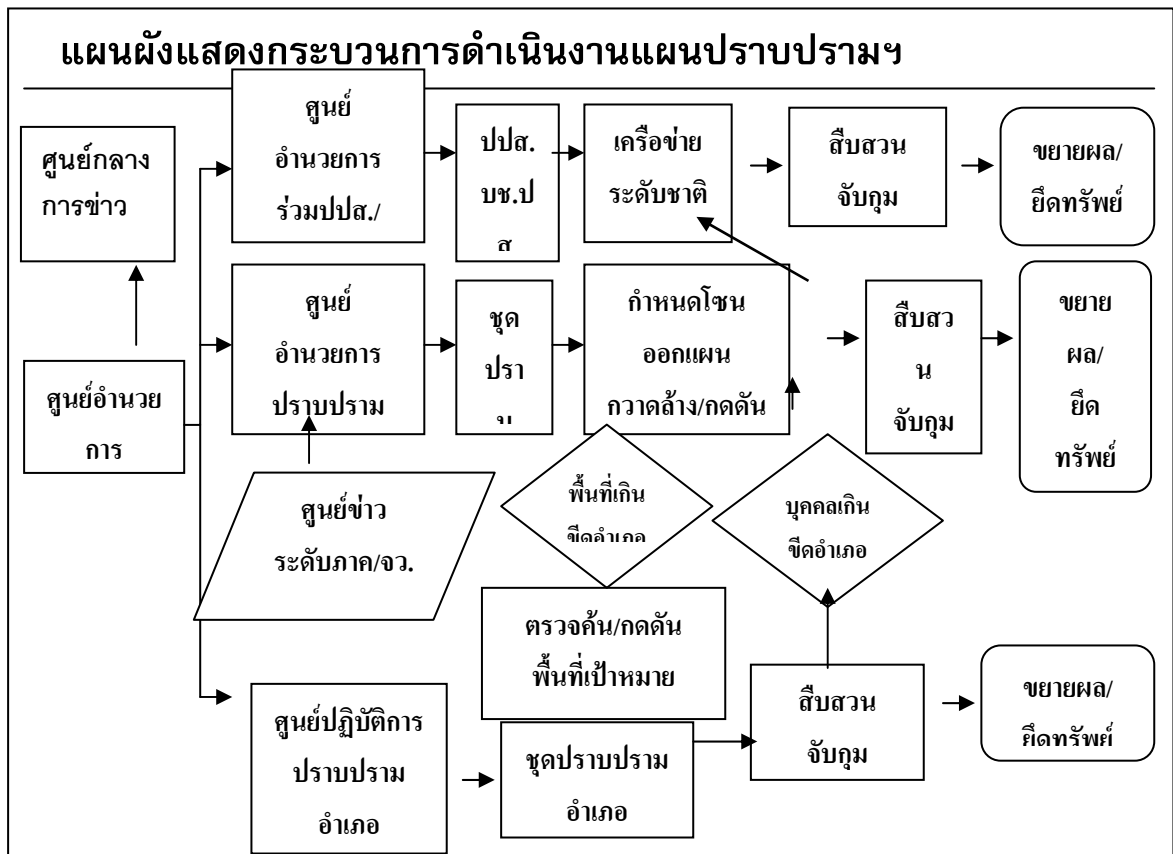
แผนผังแสดงกระบวนการดำเนินงานแผนปราบปรามฯ

ศูนย์กลาง การข่าว

ศูนย์อำนวยการ

ศูนย์ อำนวยการ ร่วมปปส./

ปปส. บช.ป ส

เครือข่าย ระดับชาติ

สืบสวน จับกุม

ขยายผล/ ยึดทรัพย์

ศูนย์ อำนวยการ ปราบปราม

ชุด ปรา ม

กำหนดโซน ออกแผน กวาดล้าง/กดดัน

สืบสว น จับกุม

ขยาย ผล/ ยึด ทรัพย์

ศูนย์ข่าว ระดับภาค/จว.

พื้นที่เกิน ขีดอำเภอ

บุคคลเกิน ขีดอำเภอ

ตรวจค้น/กดดัน พื้นที่เป้าหมาย

ศูนย์ปฏิบัติการ ปราบปราม อำเภอ

ชุดปราบปราม อำเภอ

สืบสวน จับกุม

ขยายผล/ ยึดทรัพย์